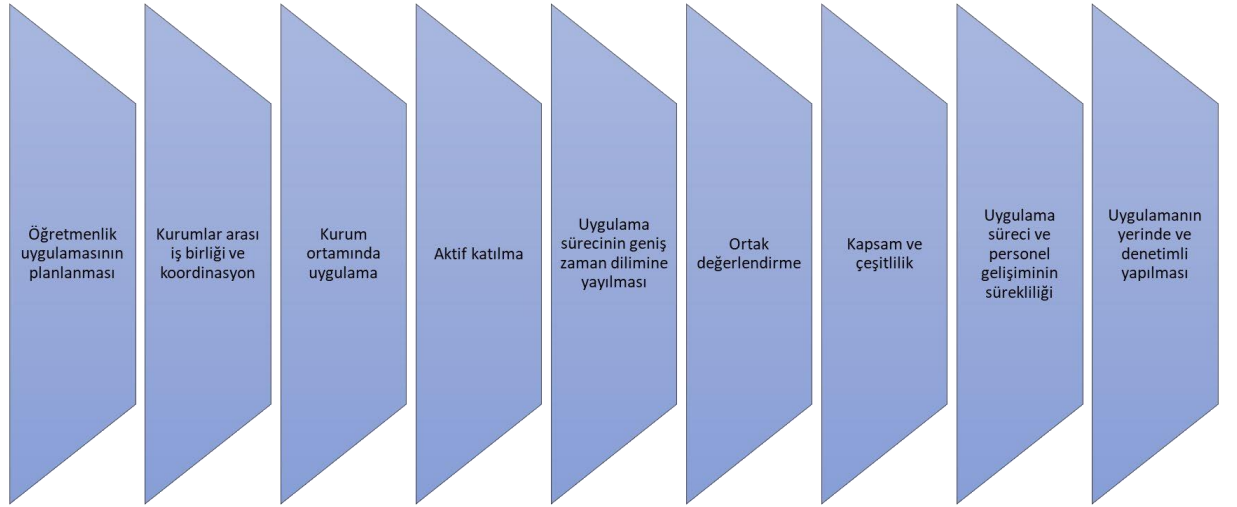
Öğretmenlik uygulamasının planlanması

Kurumlar arası iş birliği ve koordinasyon

Kurum ortamında uygulama

Aktif katılma

Uygulama sürecinin geniş zaman dilimine yayılması

Ortak değerlendirme

Kapsam ve çeşitlilik

Uygulama süreci ve personel gelişiminin sürekliliği

Uygulamanın yerinde ve denetimli yapılması